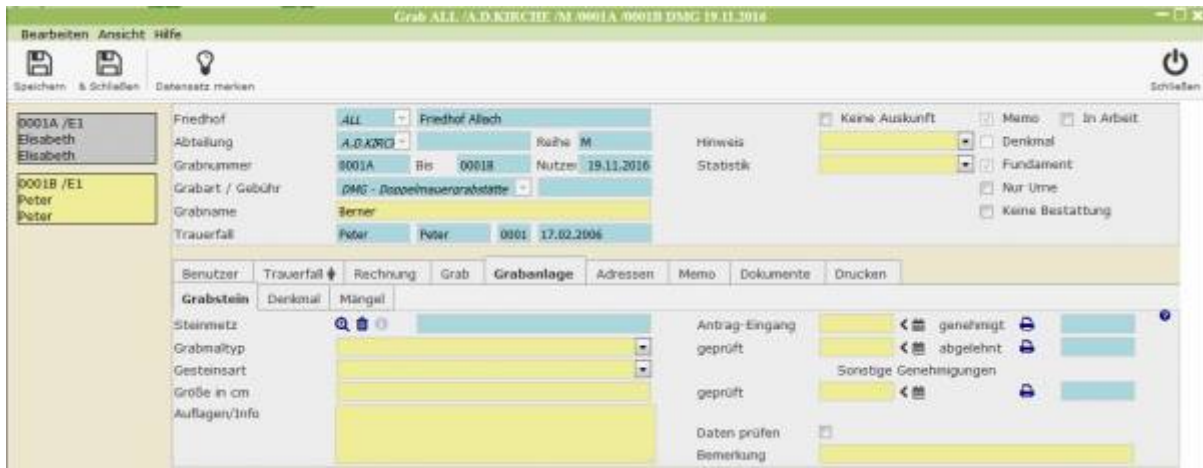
Grab ALL /A.D.KIRCHE /M /0001A /0001B DMG 19.11.2016

Bearbeiten Ansicht Hilfe

Speichern & Schließen Datensatz merken Schließen

0001A /E1
Elisabeth
Elisabeth

0001B /E1
Peter
Peter

Friedhof ALL Friedhof Allach
Abteilung A.D.KIRCI Reihe M
Grabnummer 0001A Bis 0001B Nutzer 19.11.2016
Grabart / Gebühr DMG - Doppelmauergrabstätte
Grabname Berner
Trauerfall Peter Peter 0001 17.02.2006

Hinweis
Statistik

Keine Auskunft
Memo In Arbeit
Denkmal
Fundament
Nur Urne
Keine Bestattung

Benutzer Trauerfall Rechnung Grab Grabanlage Adressen Memo Dokumente Drucken

Grabstein Denkmal Mängel

Steinmetz
Grabmaltyp
Gesteinsart
Größe in cm
Auflagen/Info

Antrag-Eingang genehmigt
geprüft abgelehnt
Sonstige Genehmigungen
geprüft

Daten prüfen
Bemerkung